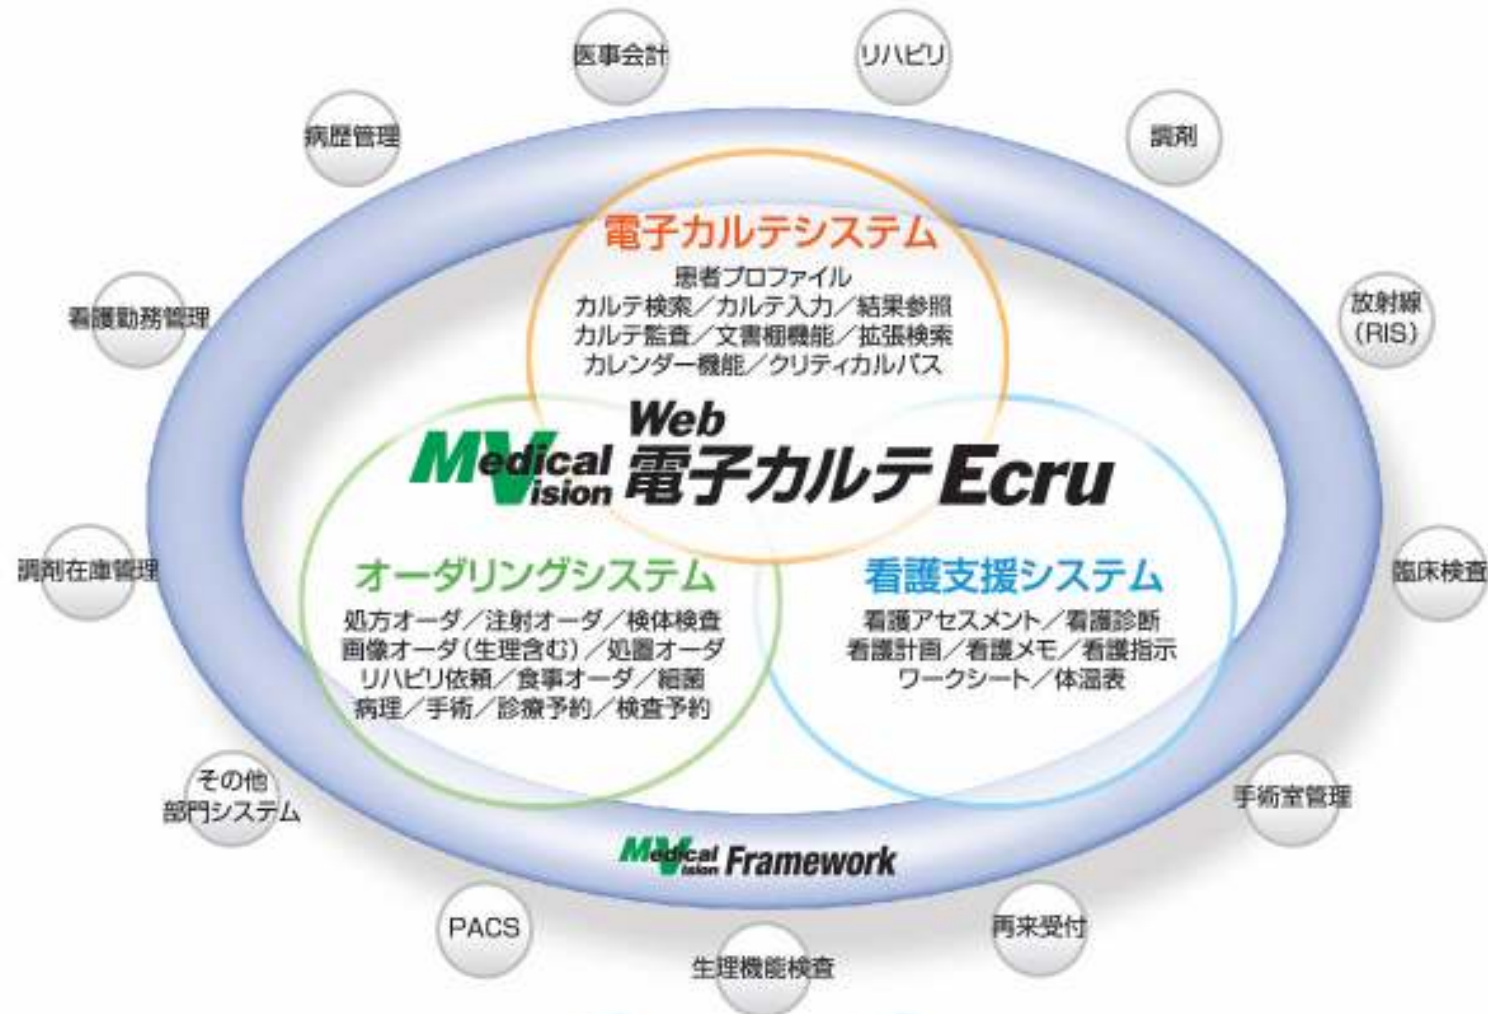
医事会計

リハビリ

病歴管理

調剤

電子カルテシステム

患者プロファイル
カルテ検索／カルテ入力／結果参照
カルテ監査／文書棚機能／拡張検索
カレンダー機能／クリティカルパス

看護勤務管理

放射線
(RIS)

Medical Vision Web 電子カルテ Ecru

調剤在庫管理

オーダリングシステム

処方オーダ／注射オーダ／検体検査
画像オーダ（生理含む）／処置オーダ
リハビリ依頼／食事オーダ／細菌
病理／手術／診療予約／検査予約

看護支援システム

看護アセスメント／看護診断
看護計画／看護メモ／看護指示
ワークシート／体温表

臨床検査

その他
部門システム

手術室管理

Medical Vision Framework

PACS

再来受付

生理機能検査